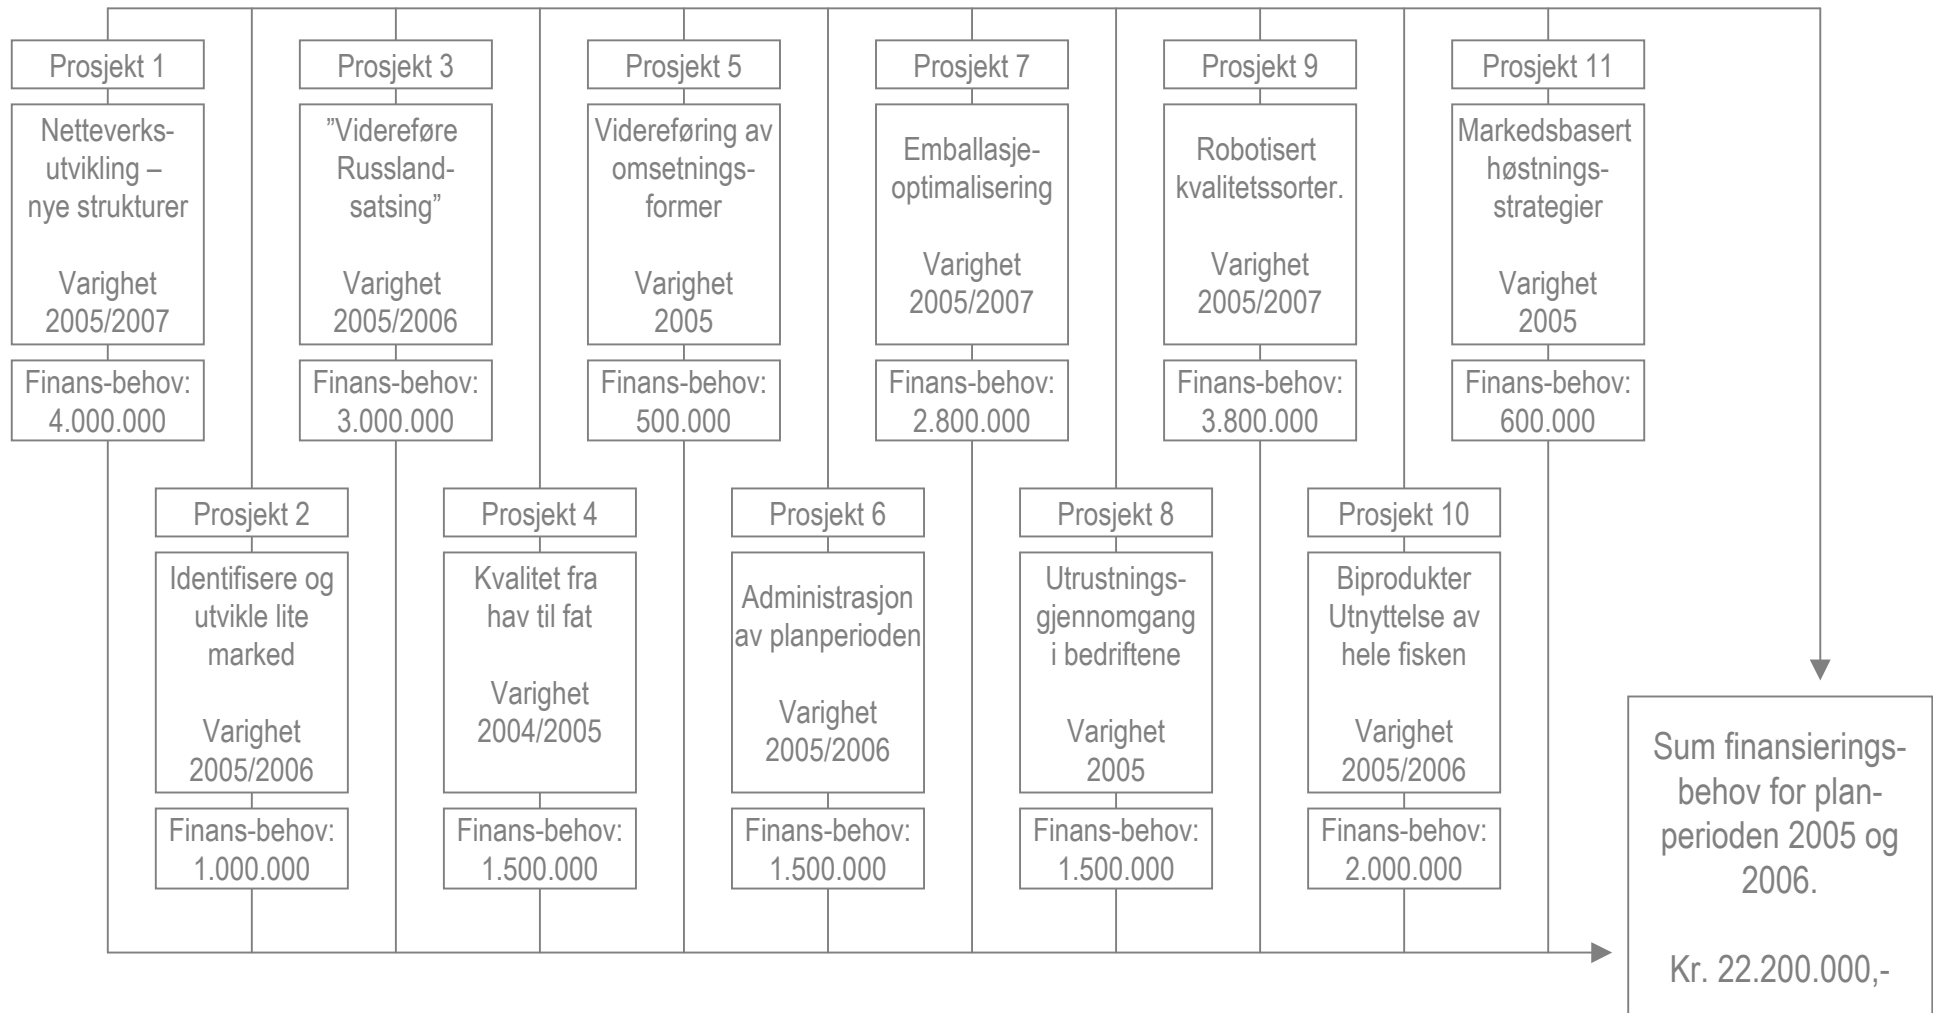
Prosjekt 1
Netteverksutvikling – nye strukturer
Varighet 2005/2007
Finans-behov: 4.000.000

Prosjekt 3
”Videreføre Russlandsatsing”
Varighet 2005/2006
Finans-behov: 3.000.000

Prosjekt 5
Videreføring av omsetningsformer
Varighet 2005
Finans-behov: 500.000

Prosjekt 7
Emballasjeoptimalisering
Varighet 2005/2007
Finans-behov: 2.800.000

Prosjekt 9
Robotisert kvalitetssorter.
Varighet 2005/2007
Finans-behov: 3.800.000

Prosjekt 11
Markedsbasert høstningsstrategier
Varighet 2005
Finans-behov: 600.000

Prosjekt 2
Identifisere og utvikle lite marked
Varighet 2005/2006
Finans-behov: 1.000.000

Prosjekt 4
Kvalitet fra hav til fat
Varighet 2004/2005
Finans-behov: 1.500.000

Prosjekt 6
Administrasjon av planperioden
Varighet 2005/2006
Finans-behov: 1.500.000

Prosjekt 8
Utrustningsgjennomgang i bedriftene
Varighet 2005
Finans-behov: 1.500.000

Prosjekt 10
Biprodukter Utnyttelse av hele fisken
Varighet 2005/2006
Finans-behov: 2.000.000

Sum finansieringsbehov for planperioden 2005 og 2006.

Kr. 22.200.000,-